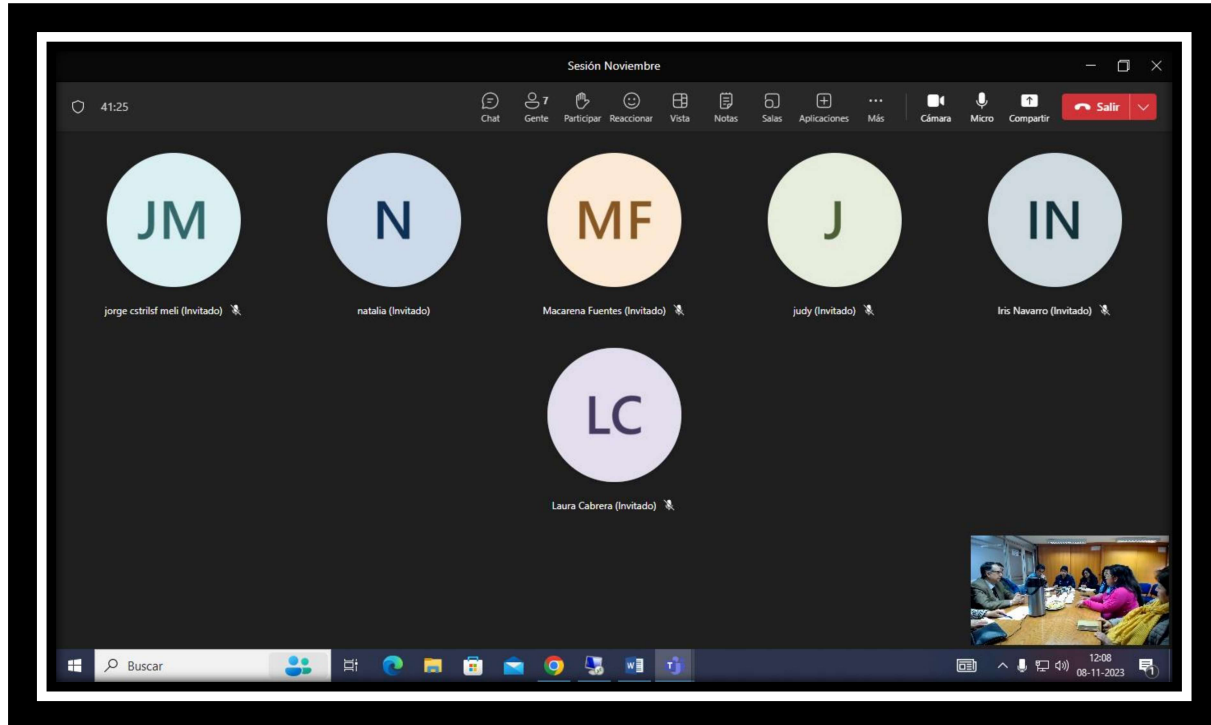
Sesión Noviembre

41:25

Chat
7
Gente
Participar
Reaccionar
Vista
Notas
Salas
Aplicaciones
Más
Cámara
Micro
Compartir
Salir

JM
jorge cstrilsf meli (Invitado)

N
natalia (Invitado)

MF
Macarena Fuentes (Invitado)

J
judy (Invitado)

IN
Iris Navarro (Invitado)

LC
Laura Cabrera (Invitado)

Buscar

12:08
08-11-2023